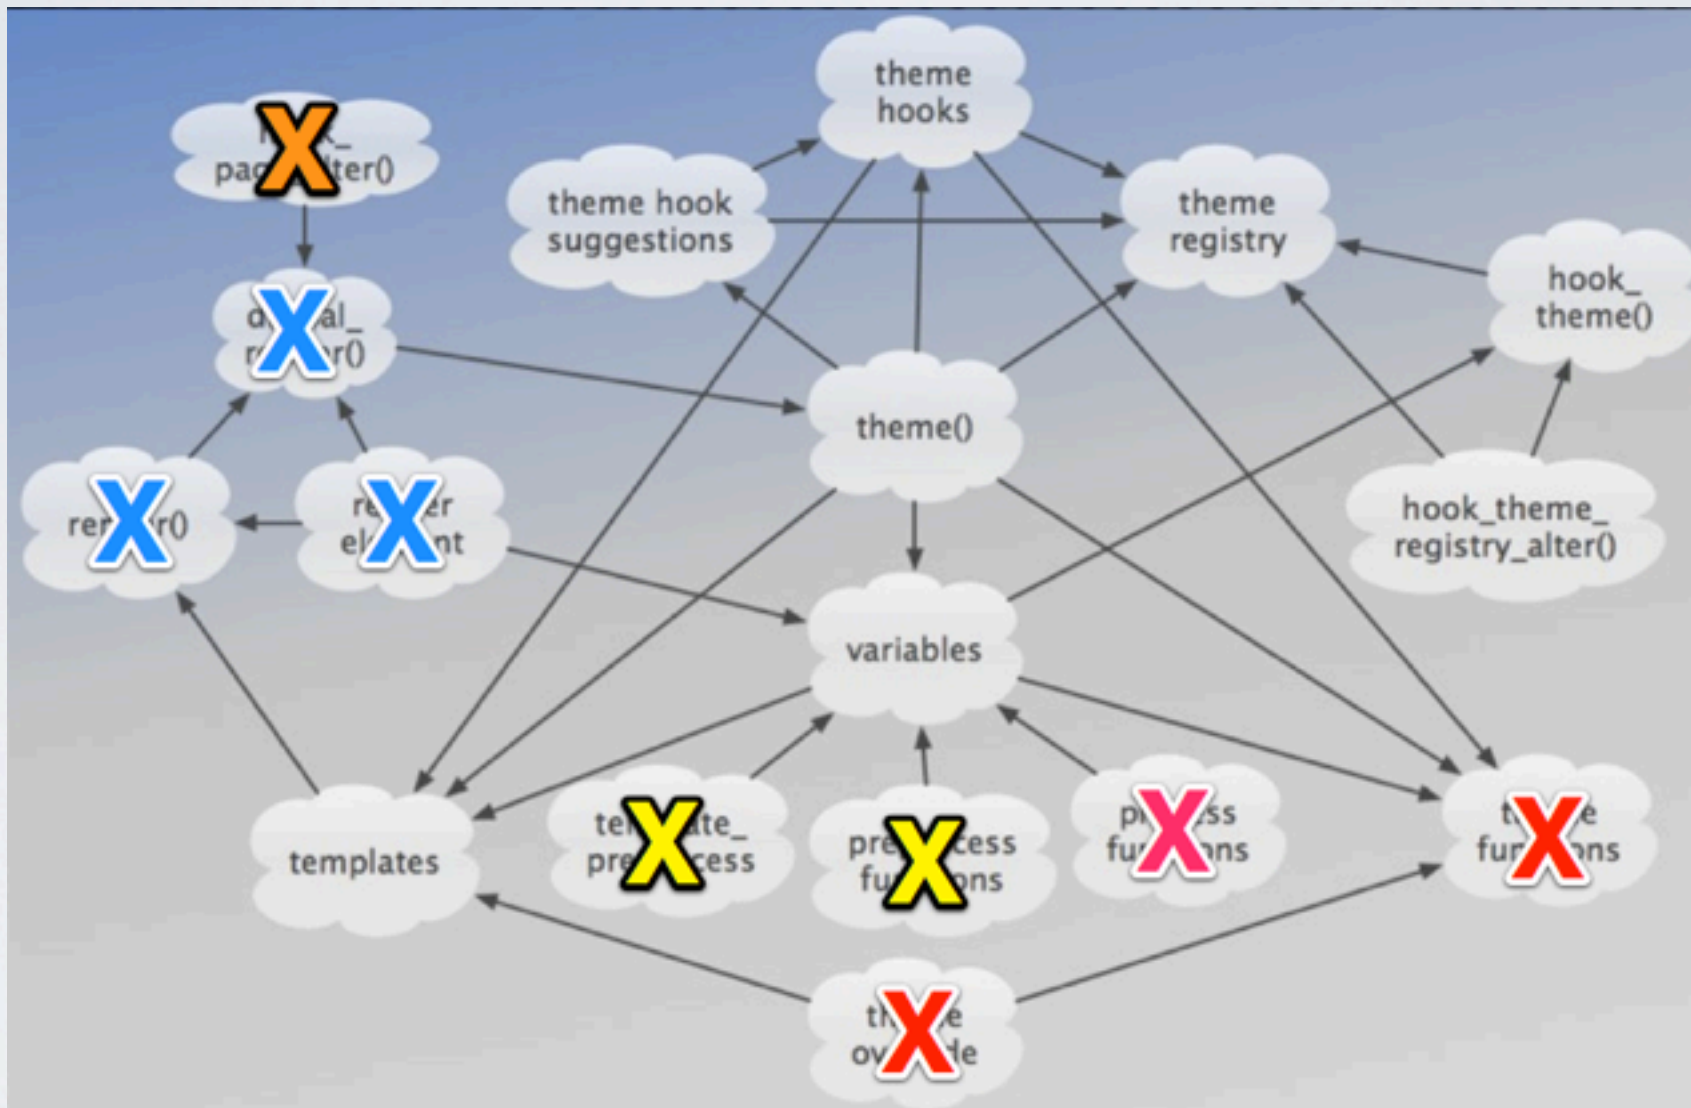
theme hooks

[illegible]_ pag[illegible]lter()

theme hook suggestions

theme registry

d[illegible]al_ r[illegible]r()

hook_ theme()

theme()

ren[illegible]r()

re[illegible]er el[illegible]nt

hook_theme_ registry_alter()

variables

templates

te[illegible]ate_ pre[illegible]cess

pre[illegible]cess fu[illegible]ons

p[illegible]ss fu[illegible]ons

t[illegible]e fu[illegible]ons

th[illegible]e ov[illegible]de